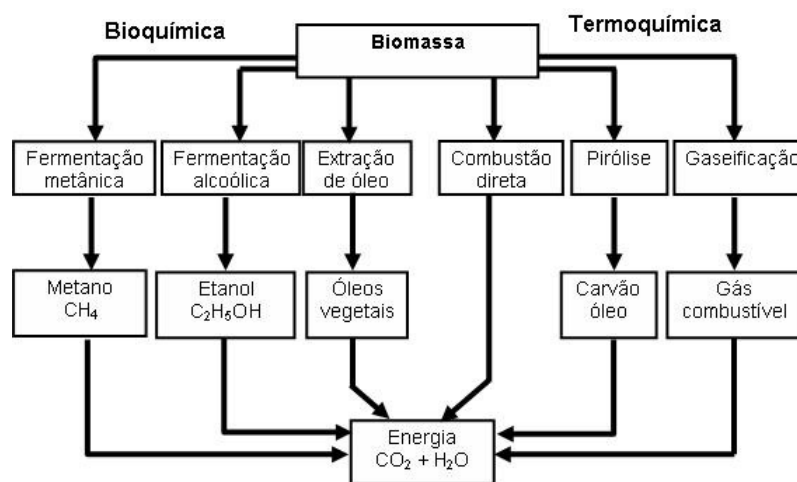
Bioquímica

Termoquímica

Biomassa

Fermentação metânica

Fermentação alcoólica

Extração de óleo

Combustão direta

Pirólise

Gaseificação

Metano $CH_4$

Etanol $C_2H_5OH$

Óleos vegetais

Carvão óleo

Gás combustível

Energia $CO_2 + H_2O$